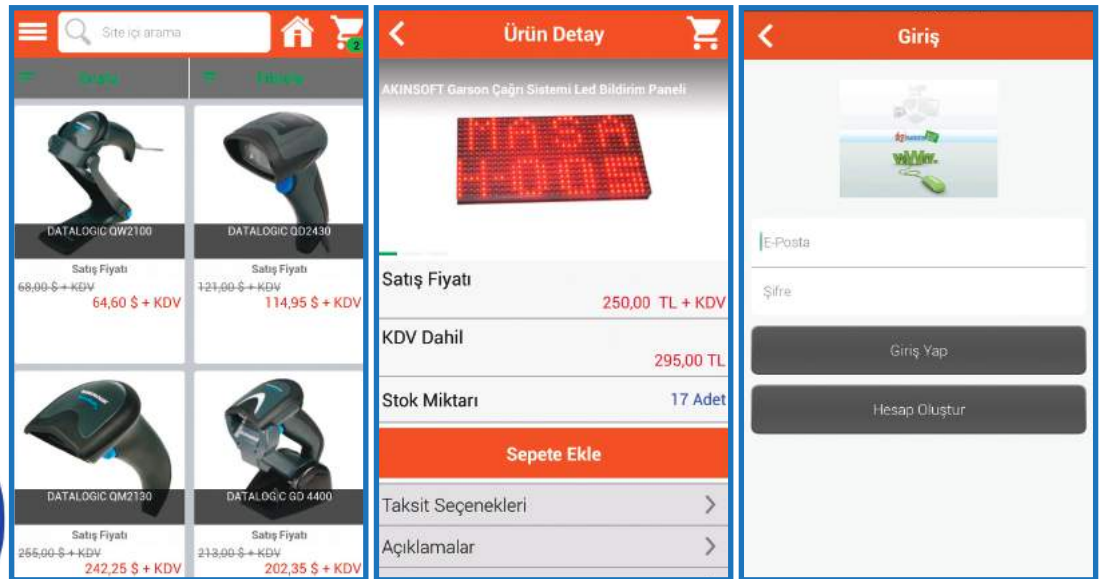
Site içi arama

2

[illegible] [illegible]

DATALOGIC QW2100

Satış Fiyatı

68,00 $ + KDV

64,60 $ + KDV

DATALOGIC QD2430

Satış Fiyatı

121,00 $ + KDV

114,95 $ + KDV

DATALOGIC QM2130

Satış Fiyatı

255,00 $ + KDV

242,25 $ + KDV

DATALOGIC GD 4400

Satış Fiyatı

213,00 $ + KDV

202,35 $ + KDV

Ürün Detay

AKINSOFT Garson Çağrı Sistemi Led Bildirim Paneli

MASA 001

Satış Fiyatı

250,00 TL + KDV

KDV Dahil

295,00 TL

Stok Miktarı

17 Adet

Sepete Ekle

Taksit Seçenekleri

Açıklamalar

Giriş

E-Posta

Şifre

Giriş Yap

Hesap Oluştur